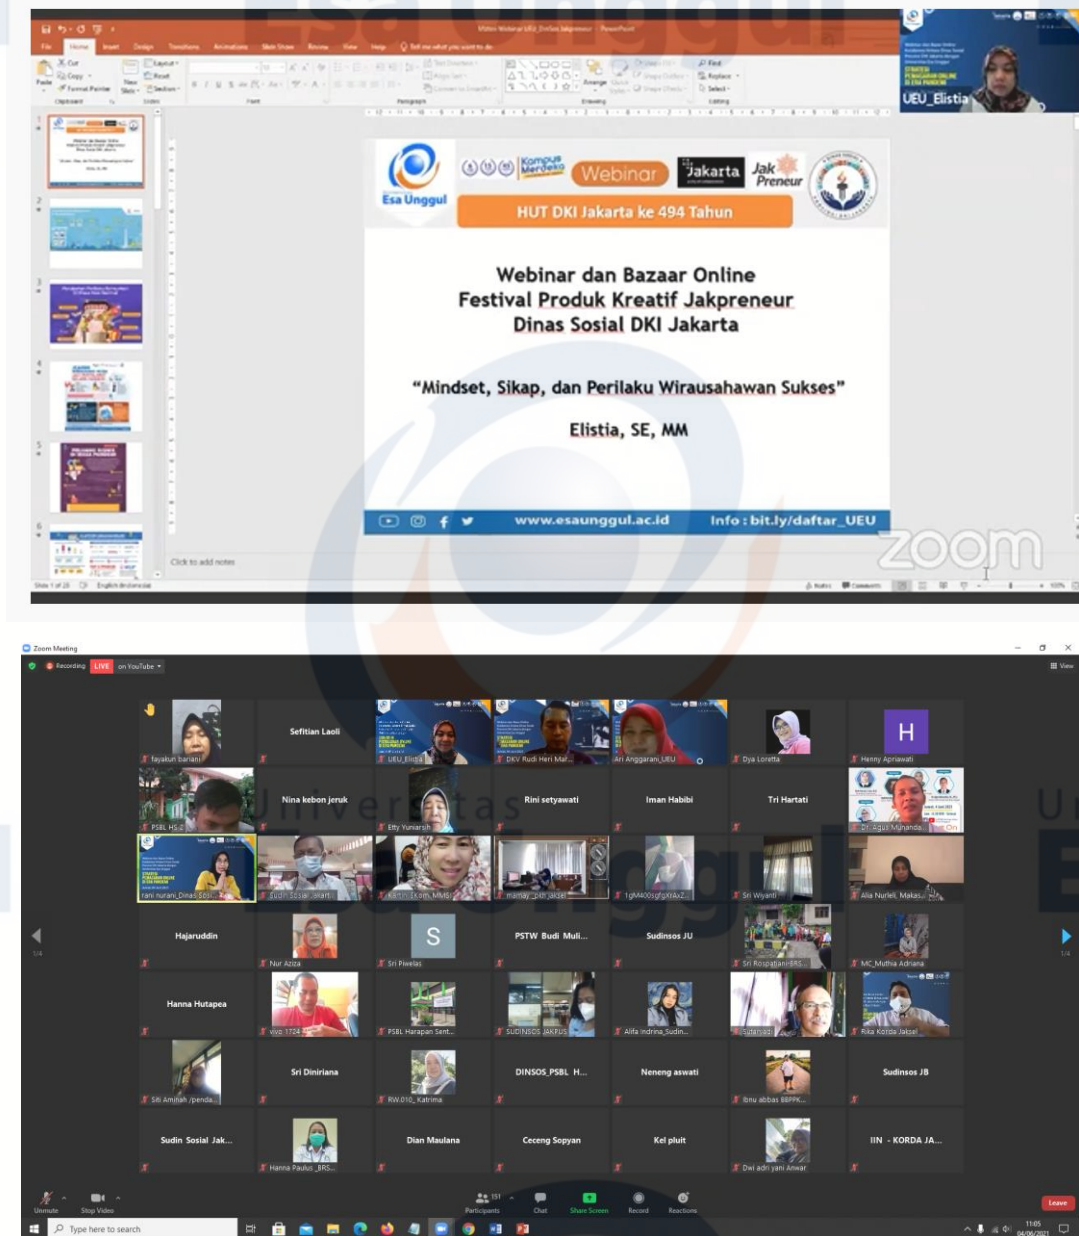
Esa Unggul

Webinar

Jakarta

Jak Preneur

HUT DKI Jakarta ke 494 Tahun

Webinar dan Bazaar Online
Festival Produk Kreatif Jakpreneur
Dinas Sosial DKI Jakarta

"Mindset, Sikap, dan Perilaku Wirausahawan Sukses"

Elistia, SE, MM

www.esaunggul.ac.id Info : bit.ly/daftar_UEU

UEU_Elistia

zoom

Click to add notes

Zoom Meeting

Recording LIVE on YouTube

fayatun bariani
Sefitian Laoli
UEU_Elistia
DKV Rudi Heri Mar...
Ari Anggarani_UEU
Dya Loretta
Henny Apriawati
PSBL HS 2
Nina kebon jeruk
Etty Yuniarsih
Rini setyawati
Iman Habibi
Tri Hartati
Dr. Agus Muhanda...
rani nurani_Dinas Sosi...
Sudin Sosial Jakart...
Martini Ekom MMSI
mamay_pdh jaksel
1gM400sgfgrXxZ...
Sri Wiyanti
Alia Nurleli, Makass...
Hajaruddin
Nur Aziza
Sri Piwelas
PSTW Budi Muli...
Sudinsos JU
Sri Rospatiani-BRS...
MC_Mutnia Adriana
Hanna Hutapea
vivo 1724
PSBL Harapan Sent...
SUDINSOS JAKPUS
Alifa Indrina_Sudin...
Suhendi
Rita Korda Jaksel
Siti Aminah /penda...
Sri Diniriana
RW.010_Katrima
DINSOS_PSBL H...
Neneng aswati
Ibnu abbas BBPPK...
Sudinsos JB
Sudin Sosial Jak...
Hanna Paulus_BRS...
Dian Maulana
Ceceng Sopyan
Kel pluit
Dwi adri yani Anwar
IIN - KORDA JA...

Unmute Stop Video Participants Chat Share Screen Record Reactions Leave

Type here to search